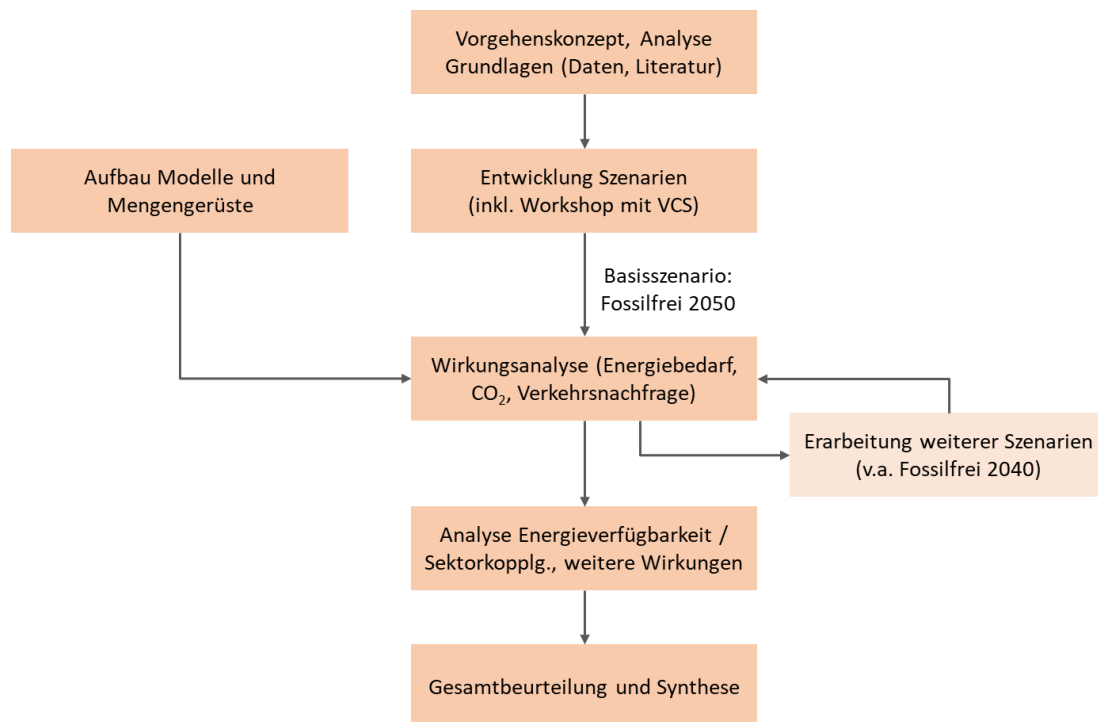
Vorgehenskonzept, Analyse Grundlagen (Daten, Literatur)

Aufbau Modelle und Mengengerüste

Entwicklung Szenarien (inkl. Workshop mit VCS)

Basisszenario: Fossilfrei 2050

Wirkungsanalyse (Energiebedarf, $CO_2$, Verkehrsnachfrage)

Erarbeitung weiterer Szenarien (v.a. Fossilfrei 2040)

Analyse Energieverfügbarkeit / Sektorkopplg., weitere Wirkungen

Gesamtbeurteilung und Synthese